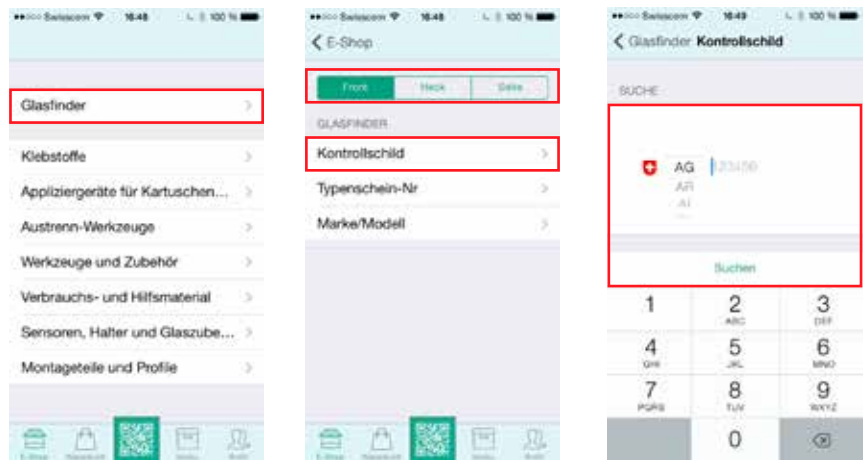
••○○○ Swisscom 16:48 100 %

Glasfinder

Klebstoffe

Applizier­geräte für Kartuschen...

Austrenn-Werkzeuge

Werkzeuge und Zubehör

Verbrauchs- und Hilfsmaterial

Sensoren, Halter und Glaszube...

Montageteile und Profile

E-Shop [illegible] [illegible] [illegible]

••○○○ Swisscom 16:48 100 %

E-Shop

Front Heck Seite

GLASFINDER

Kontrollschild

Typenschein-Nr

Marke/Modell

E-Shop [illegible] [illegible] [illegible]

••○○○ Swisscom 16:49 100 %

Glasfinder Kontrollschild

SUCHE

AG
AR
AI

123456

Suchen

1

2 ABC

3 DEF

4 GHI

5 JKL

6 MNO

7 PQRS

8 TUV

9 WXYZ

0